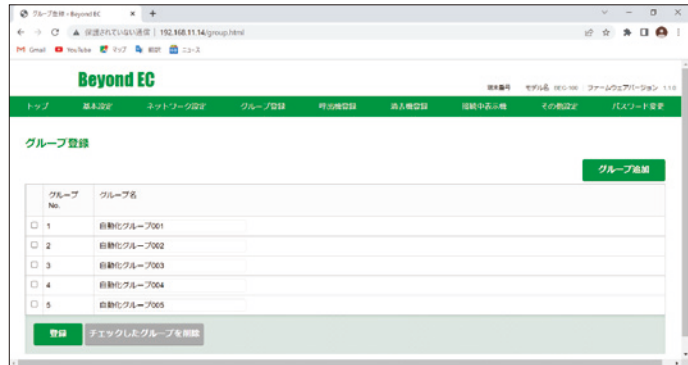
グループ登録 - Beyond EC

保護されていない通信 | 192.168.11.14/group.html

Gmail YouTube マップ 翻訳 ニュース

Beyond EC

端末番号 モデル名 BEG-100 ファームウェアバージョン 1.1.0

トップ 基本設定 ネットワーク設定 グループ登録 呼出機登録 消去機登録 接続中表示機 その他設定 パスワード変更

グループ登録

グループ追加

| | グループ No. | グループ名 |
|---|---|---|
| ☐ | 1 | 自動化グループ001 |
| ☐ | 2 | 自動化グループ002 |
| ☐ | 3 | 自動化グループ003 |
| ☐ | 4 | 自動化グループ004 |
| ☐ | 5 | 自動化グループ005 |

登録 チェックしたグループを削除